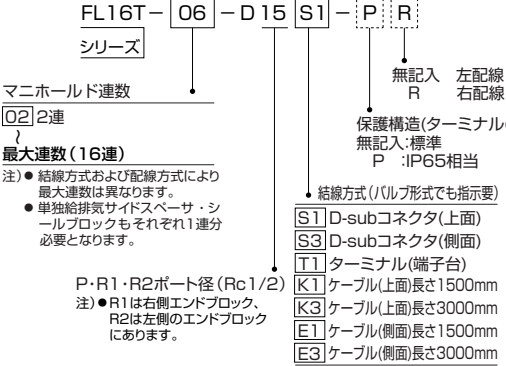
FL16T − 06 − D 15 S1 − P R

シリーズ

マニホールド連数
02 2連
〜
最大連数(16連)
注)● 結線方式および配線方式により最大連数は異なります。
● 単独給排気サイドスペーサ・シールブロックもそれぞれ1連分必要となります。

P・R1・R2ポート径(Rc1/2)
注)●R1は右側エンドブロック、R2は左側のエンドブロックにあります。

無記入 左配線
R 右配線

保護構造(ターミナル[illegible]
無記入:標準
P :IP65相当

結線方式(バルブ形式でも指示要)
S1 D-subコネクタ(上面)
S3 D-subコネクタ(側面)
T1 ターミナル(端子台)
K1 ケーブル(上面)長さ1500mm
K3 ケーブル(上面)長さ3000mm
E1 ケーブル(側面)長さ1500mm
E3 ケーブル(側面)長さ3000mm